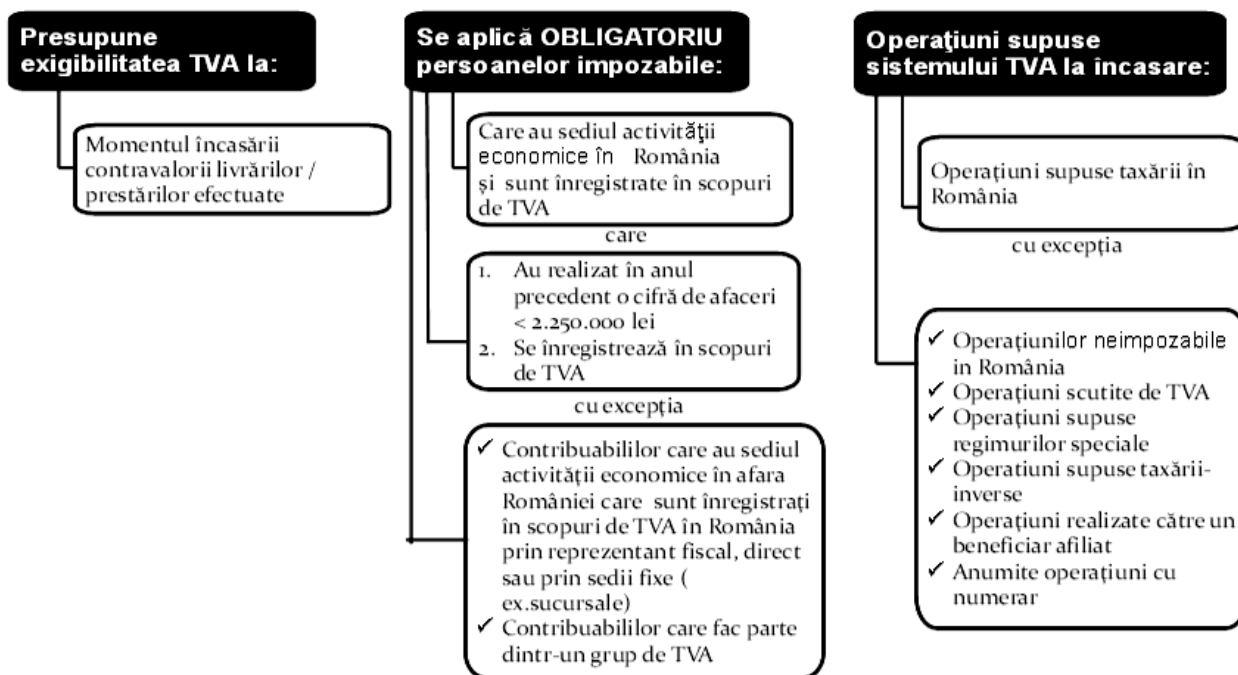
Presupune exigibilitatea TVA la:

Momentul încasării contravalorii livrărilor / prestărilor efectuate

Se aplică OBLIGATORIU persoanelor impozabile:

Care au sediul activităţii economice în România şi sunt înregistrate în scopuri de TVA

care

1. Au realizat în anul precedent o cifră de afaceri < 2.250.000 lei
2. Se înregistrează în scopuri de TVA

cu excepţia

✓ Contribuabililor care au sediul activităţii economice în afara României care sunt înregistraţi în scopuri de TVA în România prin reprezentant fiscal, direct sau prin sedii fixe ( ex.sucursale)
✓ Contribuabililor care fac parte dintr-un grup de TVA

Operaţiuni supuse sistemului TVA la încasare:

Operaţiuni supuse taxării în România

cu excepţia

✓ Operaţiunilor neimpozabile in România
✓ Operaţiuni scutite de TVA
✓ Operaţiuni supuse regimurilor speciale
✓ Operatiuni supuse taxării-inverse
✓ Operaţiuni realizate către un beneficiar afiliat
✓ Anumite operaţiuni cu numerar